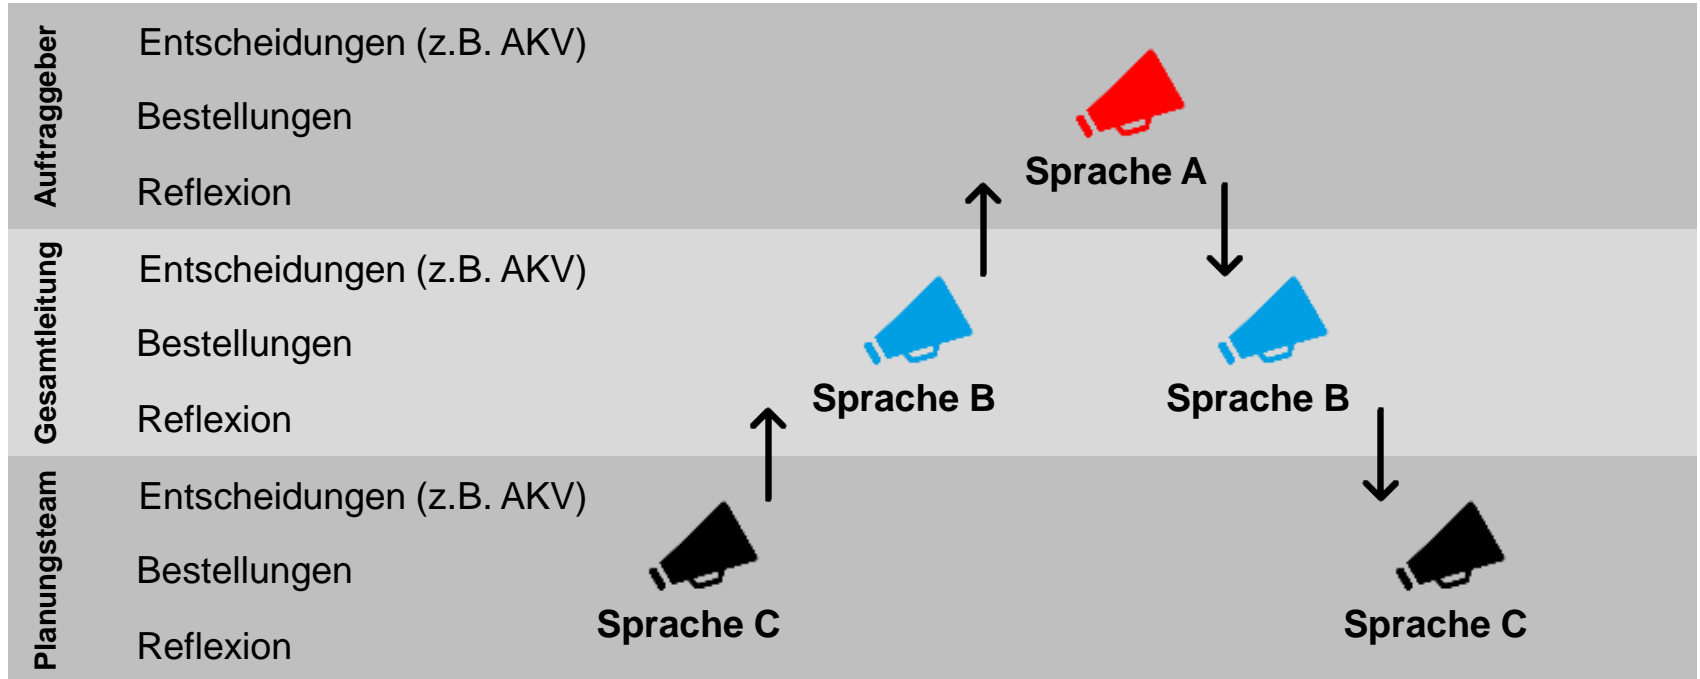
Auftraggeber

Entscheidungen (z.B. AKV)

Bestellungen

Reflexion

Sprache A

Gesamtleitung

Entscheidungen (z.B. AKV)

Bestellungen

Reflexion

Sprache B

Sprache B

Planungsteam

Entscheidungen (z.B. AKV)

Bestellungen

Reflexion

Sprache C

Sprache C